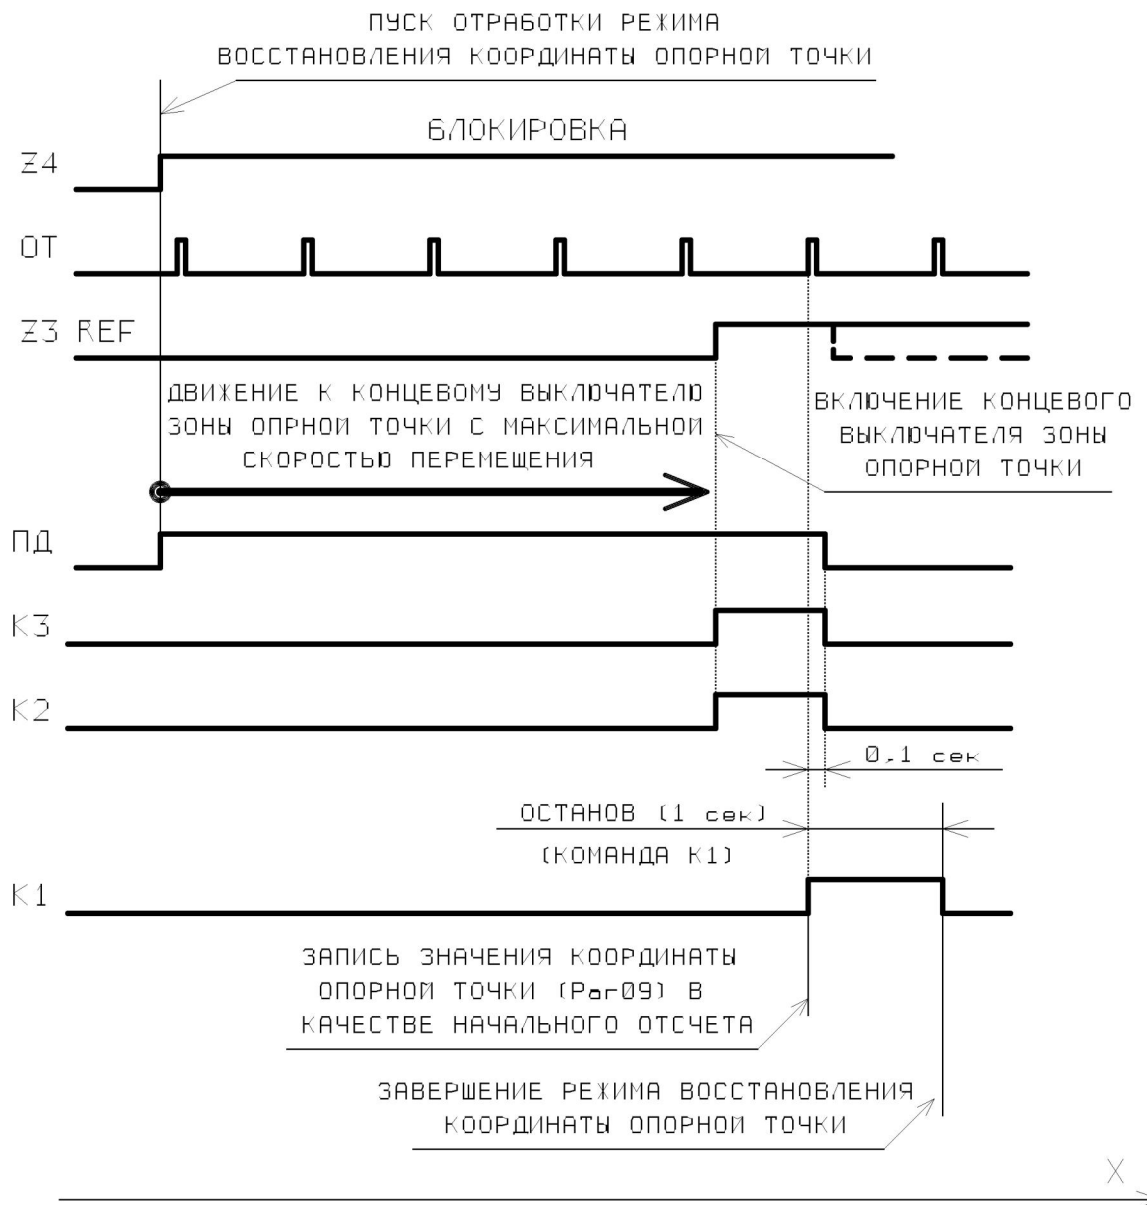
ПУСК ОТРАБОТКИ РЕЖИМА ВОССТАНОВЛЕНИЯ КООРДИНАТЫ ОПОРНОЙ ТОЧКИ

БЛОКИРОВКА

Z4

OT

Z3 REF

ДВИЖЕНИЕ К КОНЦЕВОМУ ВЫКЛЮЧАТЕЛЮ ЗОНЫ ОПРНОЙ ТОЧКИ С МАКСИМАЛЬНОЙ СКОРОСТЬЮ ПЕРЕМЕЩЕНИЯ

ВКЛЮЧЕНИЕ КОНЦЕВОГО ВЫКЛЮЧАТЕЛЯ ЗОНЫ ОПОРНОЙ ТОЧКИ

ПД

K3

K2

0,1 сек

ОСТАНОВ (1 сек)

(КОМАНДА K1)

K1

ЗАПИСЬ ЗНАЧЕНИЯ КООРДИНАТЫ ОПОРНОЙ ТОЧКИ (Par09) В КАЧЕСТВЕ НАЧАЛЬНОГО ОТСЧЕТА

ЗАВЕРШЕНИЕ РЕЖИМА ВОССТАНОВЛЕНИЯ КООРДИНАТЫ ОПОРНОЙ ТОЧКИ

X